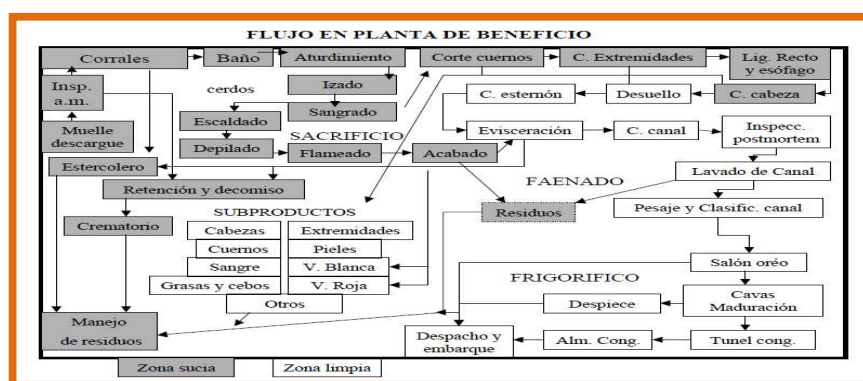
FLUJO EN PLANTA DE BENEFICIO

Corrales
Baño
Aturdimiento
Corte cuernos
C. Extremidades
Lig. Recto y esófago
Insp. a.m.
Izado
cerdos
Sangrado
C. esternón
Desuello
C. cabeza
Muelle descargue
Escaldado
SACRIFICIO
Evisceración
C. canal
Inspecc. postmortem
Depilado
Flameado
Acabado
Estercolero
Retención y decomiso
FAENADO
Lavado de Canal
Residuos
Pesaje y Clasific. canal
Crematorio
SUBPRODUCTOS
Cabezas
Extremidades
Cuernos
Pieles
Sangre
V. Blanca
Salón oréo
Grasas y cebos
V. Roja
FRIGORIFICO
Otros
Despiece
Cavas Maduración
Manejo de residuos
Despacho y embarque
Alm. Cong.
Tunel cong.
Zona sucia
Zona limpia